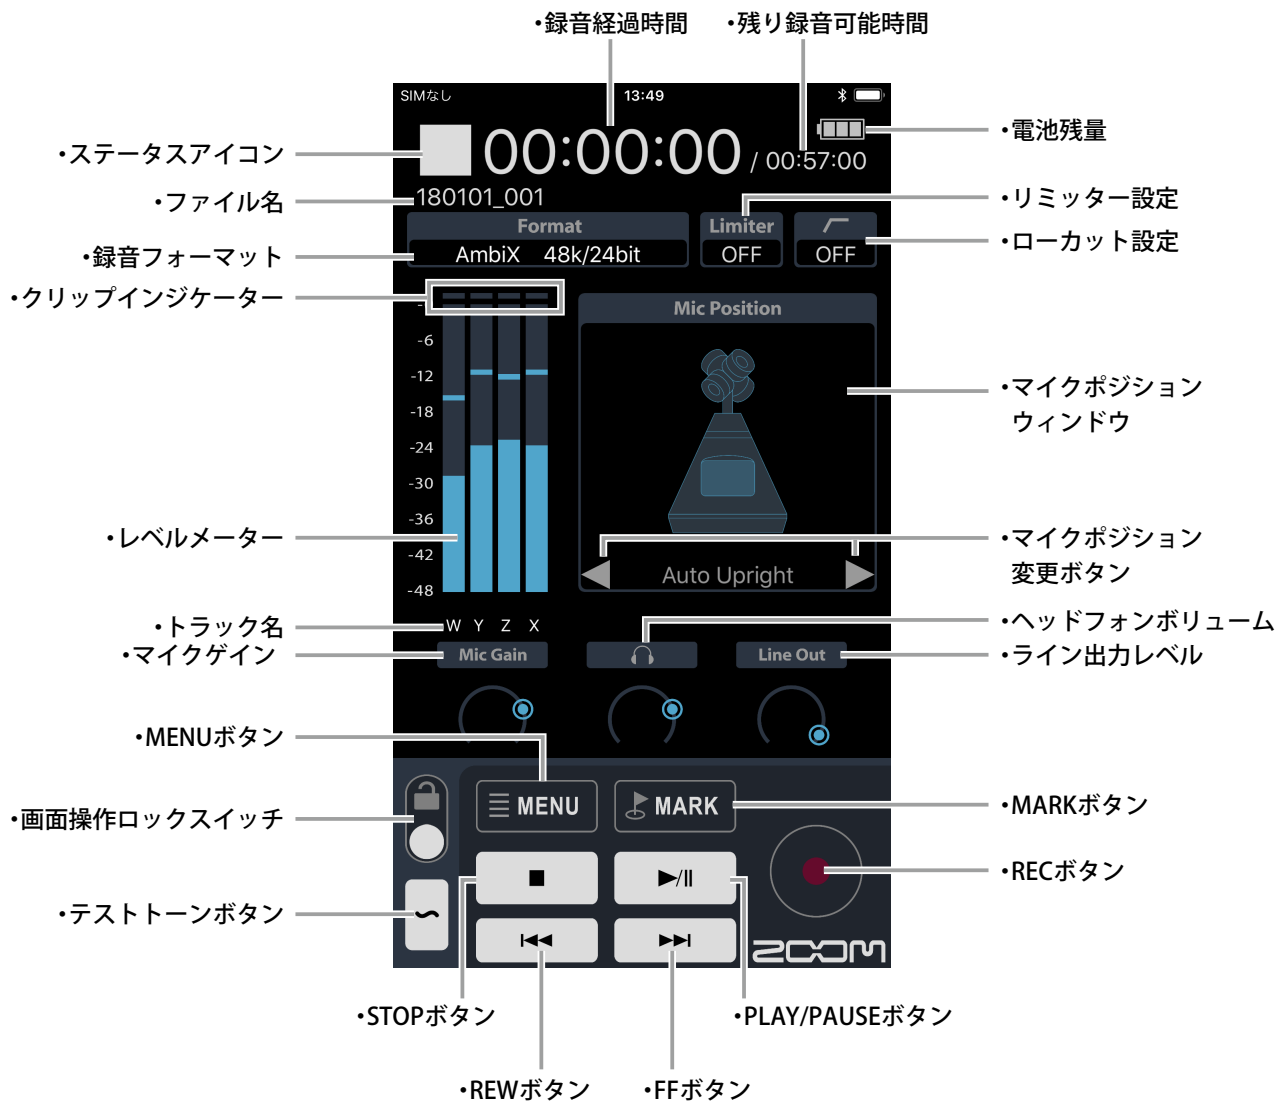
•録音経過時間 •残り録音可能時間

SIMなし 13:49

•ステータスアイコン
00:00:00 / 00:57:00
•電池残量

•ファイル名
180101_001

Format
AmbiX 48k/24bit
•録音フォーマット

Limiter
OFF
•リミッター設定

OFF
•ローカット設定

•クリップインジケーター

-6
-12
-18
-24
-30
-36
-42
-48

Mic Position
•マイクポジション ウィンドウ

•レベルメーター

Auto Upright
•マイクポジション 変更ボタン

•トラック名
W Y Z X

•マイクゲイン
Mic Gain

•ヘッドフォンボリューム

Line Out
•ライン出力レベル

•MENUボタン
MENU

MARK
•MARKボタン

•画面操作ロックスイッチ

•RECボタン

•テストトーンボタン

ZOOM

•STOPボタン
•PLAY/PAUSEボタン
•REWボタン
•FFボタン